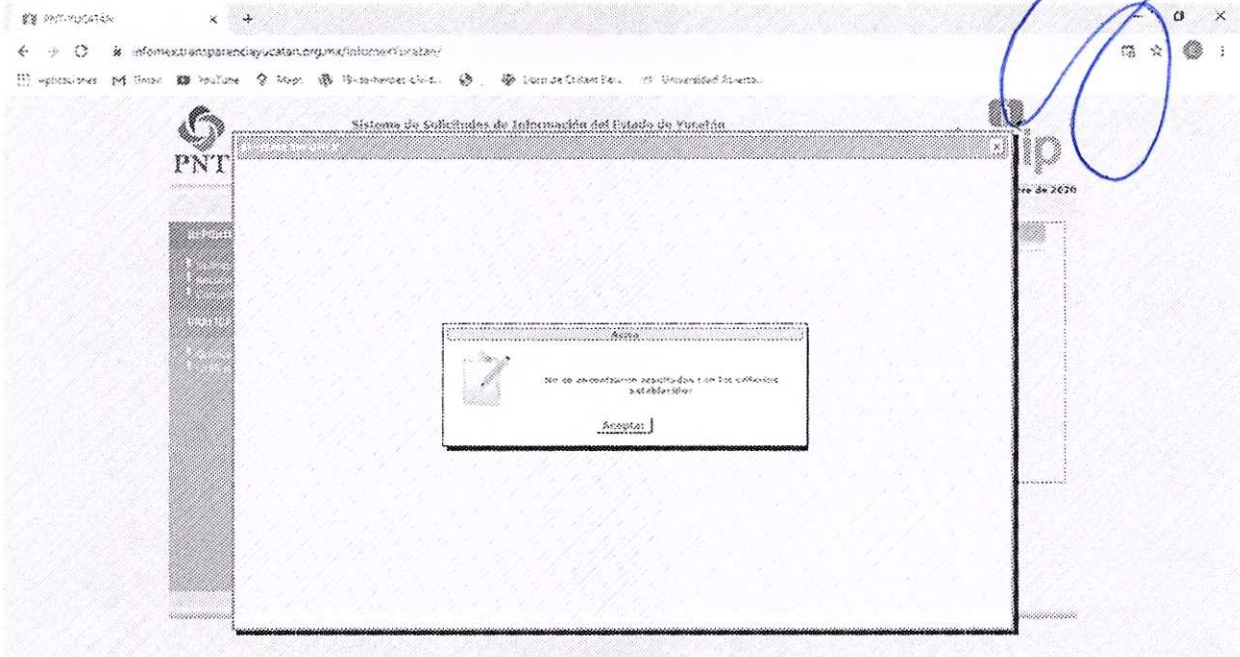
PNT-YUCATÁN × +

infomex.transparenciayucatan.org.mx/InfomexYucatan/

Aplicaciones Gmail YouTube Maps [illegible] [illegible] Universidad Abierta...

PNT

Sistema de Solicitudes de Información del Estado de Yucatán

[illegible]

ip

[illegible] de 2020

Aviso

No se encontraron resultados con los criterios establecidos

Aceptar